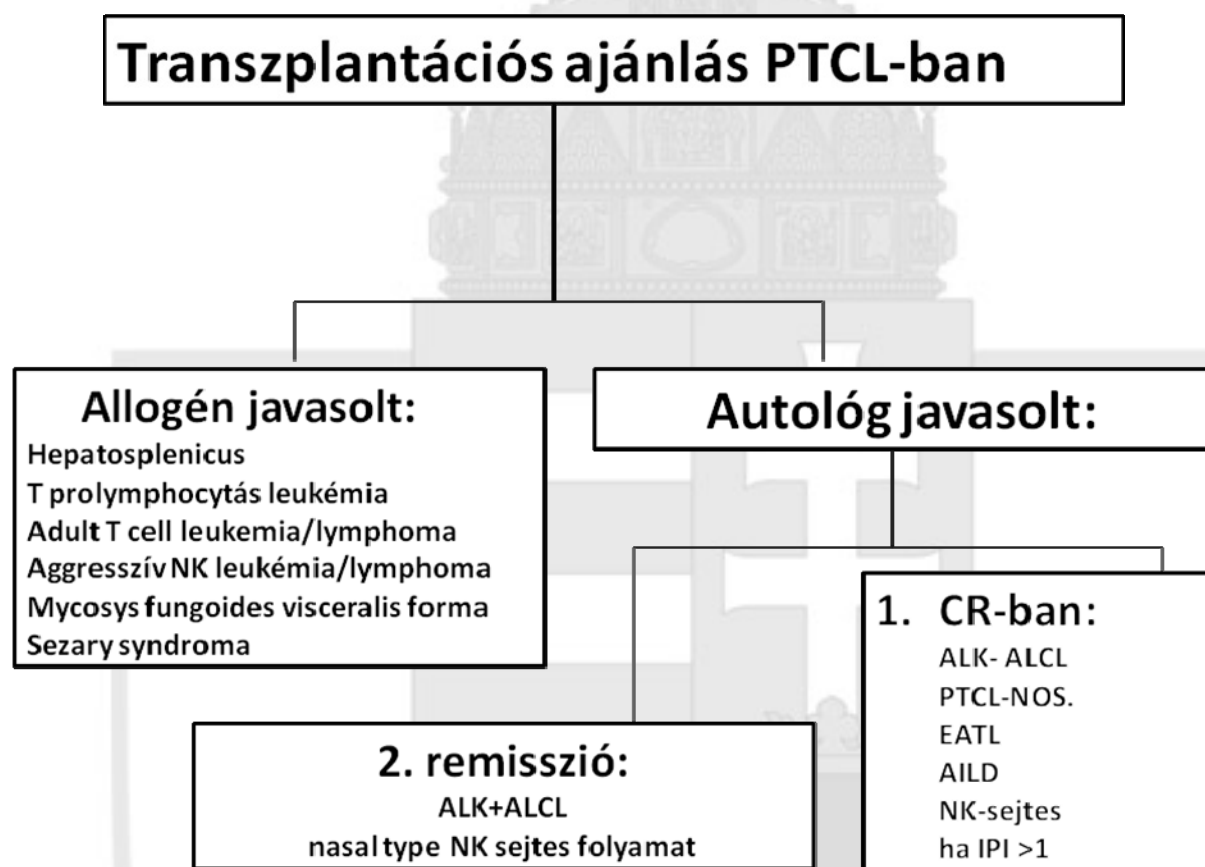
Transzplantációs ajánlás PTCL-ban

Allogén javasolt:
Hepatosplenicus
T prolymphocytás leukémia
Adult T cell leukemia/lymphoma
Aggresszív NK leukémia/lymphoma
Mycosys fungoides visceralis forma
Sezary syndroma

Autológ javasolt:

1. CR-ban:
ALK- ALCL
PTCL-NOS.
EATL
AILD
NK-sejtes
ha IPI >1

2. remisszió:
ALK+ALCL
nasal type NK sejtes folyamat